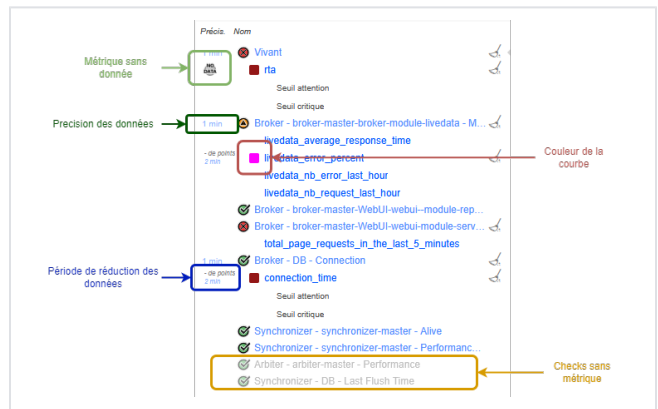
Précis. Nom

Métrique sans donnée

1 min Vivant

NO DATA rta

Seuil attention

Seuil critique

Precision des données

1 min Broker - broker-master-broker-module-livedata - M...

livedata_average_response_time

- de points 2 min livedata_error_percent

Couleur de la courbe

livedata_nb_error_last_hour

livedata_nb_request_last_hour

Broker - broker-master-WebUI-webui--module-rep...

Broker - broker-master-WebUI-webui-module-serv...

total_page_requests_in_the_last_5_minutes

1 min Broker - DB - Connection

Période de réduction des données

- de points 2 min connection_time

Seuil attention

Seuil critique

Synchronizer - synchronizer-master - Alive

Synchronizer - synchronizer-master - Performanc...

Arbiter - arbiter-master - Performance

Synchronizer - DB - Last Flush Time

Checks sans métrique